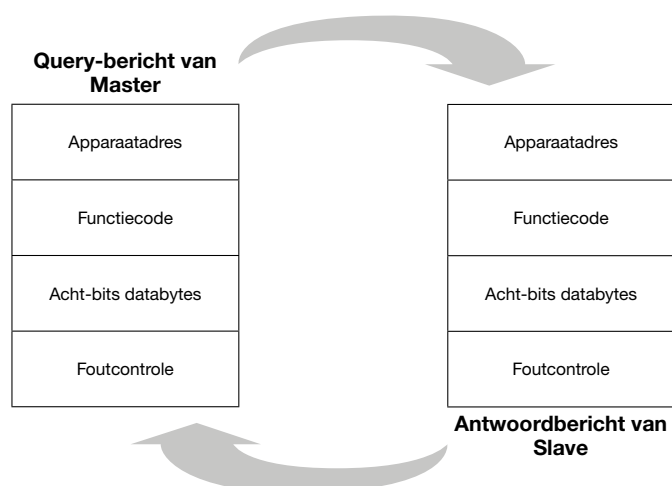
Query-bericht van Master

| Apparaatadres |
|---|
| Functiecode |
| Acht-bits databytes |
| Foutcontrole |

| Apparaatadres |
|---|
| Functiecode |
| Acht-bits databytes |
| Foutcontrole |

Antwoordbericht van Slave